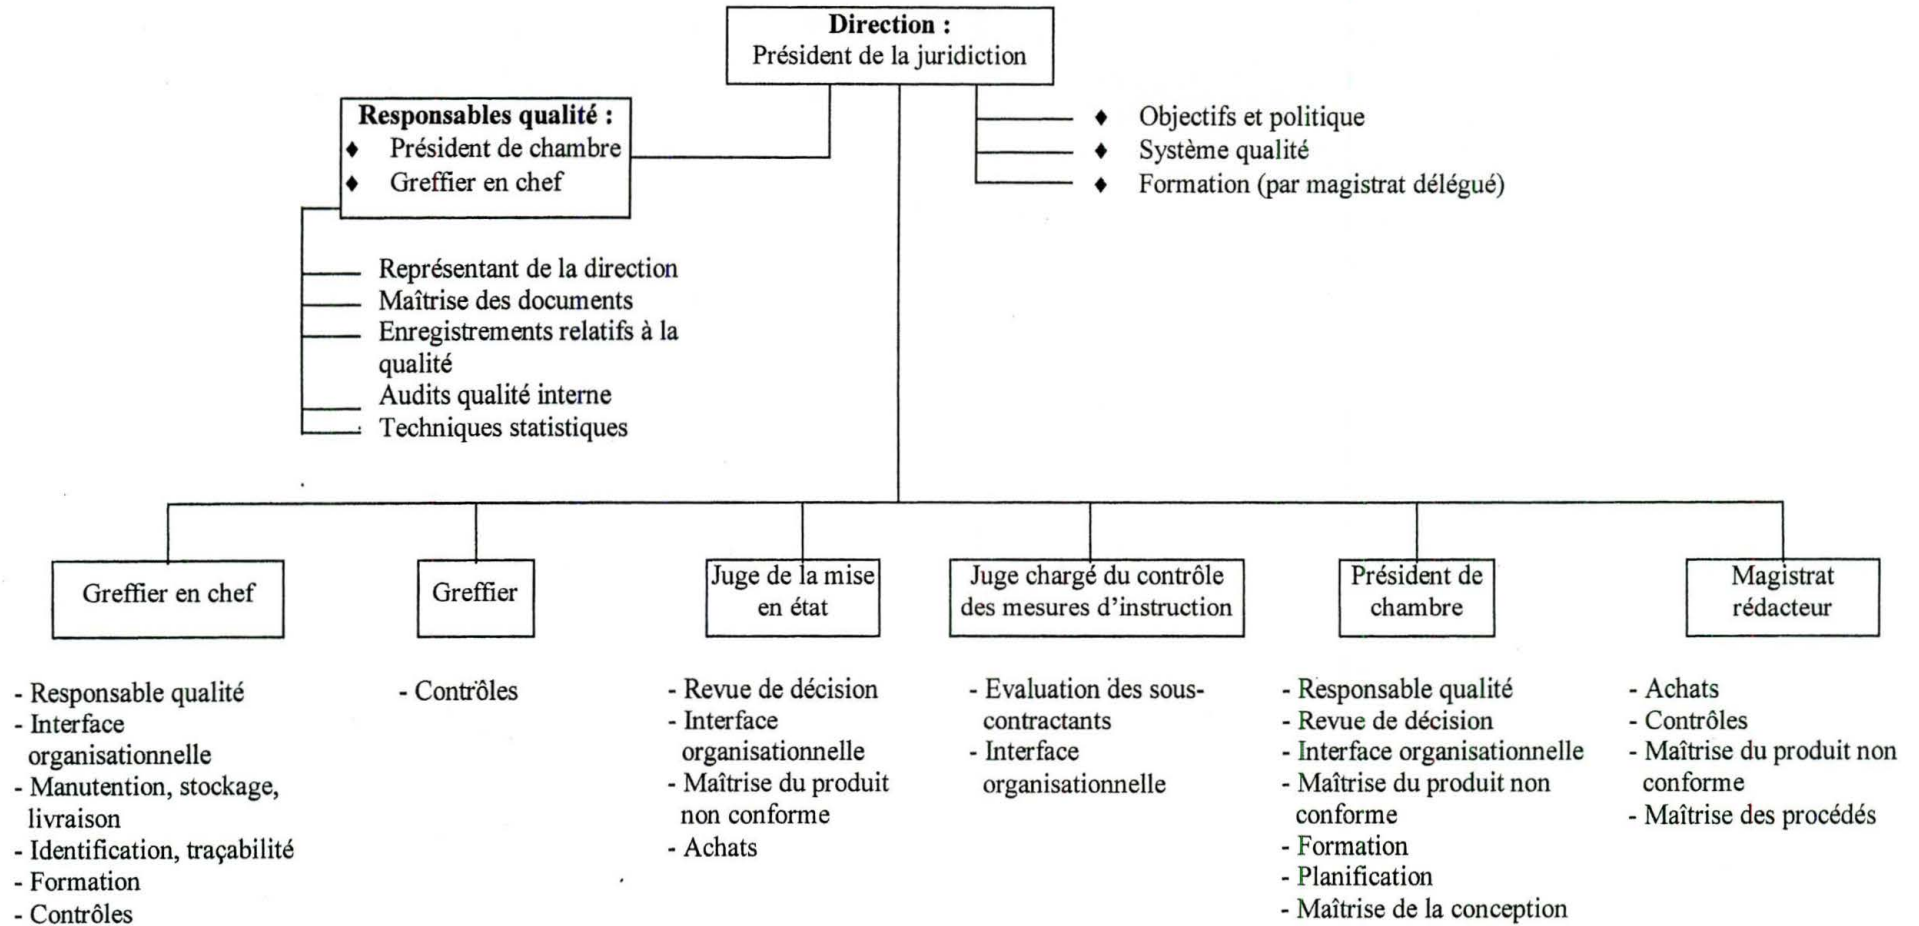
**Direction :**
Président de la juridiction

**Responsables qualité :**
♦ Président de chambre
♦ Greffier en chef

♦ Objectifs et politique
♦ Système qualité
♦ Formation (par magistrat délégué)

Représentant de la direction
Maîtrise des documents
Enregistrements relatifs à la qualité
Audits qualité interne
Techniques statistiques

Greffier en chef

Greffier

Juge de la mise en état

Juge chargé du contrôle des mesures d'instruction

Président de chambre

Magistrat rédacteur

- Responsable qualité
- Interface organisationnelle
- Manutention, stockage, livraison
- Identification, traçabilité
- Formation
- Contrôles

- Contrôles

- Revue de décision
- Interface organisationnelle
- Maîtrise du produit non conforme
- Achats

- Evaluation des sous-contractants
- Interface organisationnelle

- Responsable qualité
- Revue de décision
- Interface organisationnelle
- Maîtrise du produit non conforme
- Formation
- Planification
- Maîtrise de la conception

- Achats
- Contrôles
- Maîtrise du produit non conforme
- Maîtrise des procédés